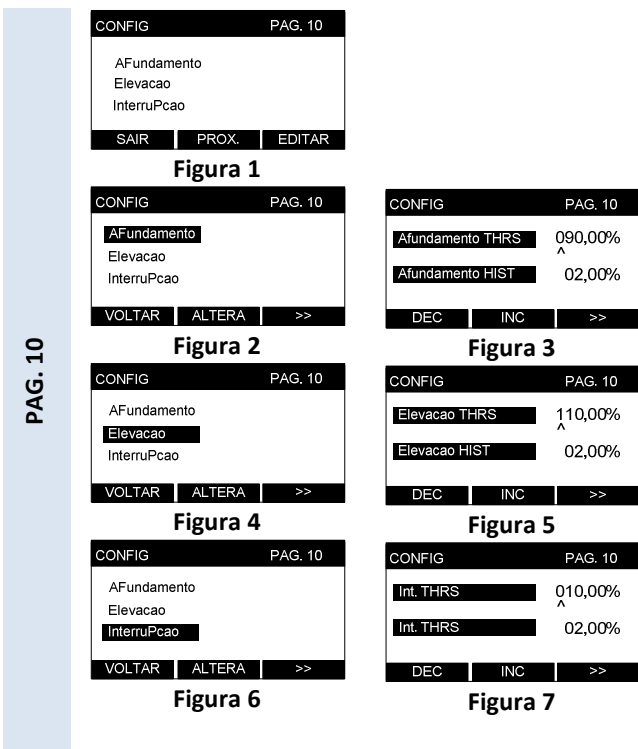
PAG. 10

CONFIG PAG. 10

AFundamento
Elevacao
InterruPcao

SAIR PROX. EDITAR

Figura 1

CONFIG PAG. 10

AFundamento
Elevacao
InterruPcao

VOLTAR ALTERA >>

Figura 2

CONFIG PAG. 10

Afundamento THRS 090,00%
^
Afundamento HIST 02,00%

DEC INC >>

Figura 3

CONFIG PAG. 10

AFundamento
Elevacao
InterruPcao

VOLTAR ALTERA >>

Figura 4

CONFIG PAG. 10

Elevacao THRS 110,00%
^
Elevacao HIST 02,00%

DEC INC >>

Figura 5

CONFIG PAG. 10

AFundamento
Elevacao
InterruPcao

VOLTAR ALTERA >>

Figura 6

CONFIG PAG. 10

Int. THRS 010,00%
^
Int. THRS 02,00%

DEC INC >>

Figura 7